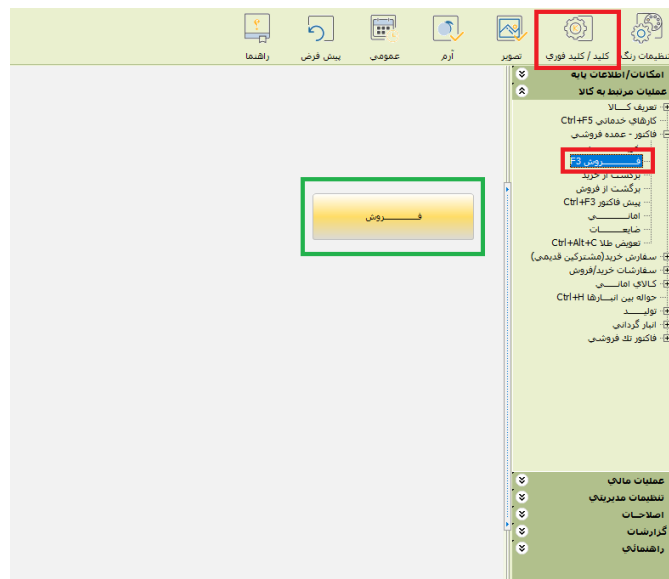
تنظیمات رنگ
کلید / کلید فوری
تصویر
آرم
عمومی
پیش فرض
راهنما

امکانات/اطلاعات پایه
عملیات مرتبط به کالا
تعریف کـــالا
کارهای خدماتی Ctrl+F5
فاکتور - عمده فروشی
فـــــــروش F3
برگشت از خرید
برگشت از فروش
پیش فاکتور Ctrl+F3
امانـــــــی
ضایعـــــات
تعویض طلا Ctrl+Alt+C
سفارش خرید(مشترکین قدیمی)
سفارشات خرید/فروش
کالای امانـــی
حواله بین انبـارها Ctrl+H
تولیـــد
انبار گردانی
فاکتور تک فروشی

فـــــــروش

عملیات مالی
تنظیمات مدیریتی
اصلاحات
گزارشات
راهنمائی